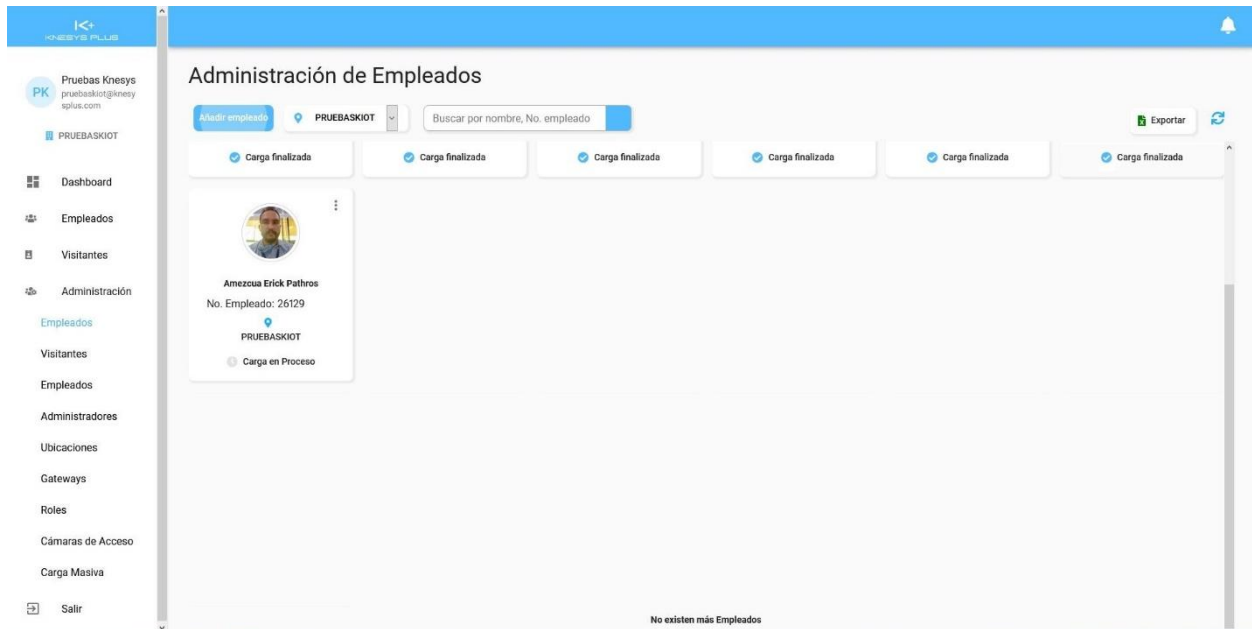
K+
KNESYS PLUS

PK
Pruebas Knesys
pruebaskiot@knesysplus.com

PRUEBASKIOT

Dashboard

Empleados

Visitantes

Administración

Empleados

Visitantes

Empleados

Administradores

Ubicaciones

Gateways

Roles

Cámaras de Acceso

Carga Masiva

Salir

Administración de Empleados

Añadir empleado

PRUEBASKIOT

Buscar por nombre, No. empleado

Exportar

Carga finalizada

Carga finalizada

Carga finalizada

Carga finalizada

Carga finalizada

Carga finalizada

Amezcua Erick Pathros

No. Empleado: 26129

PRUEBASKIOT

Carga en Proceso

No existen más Empleados